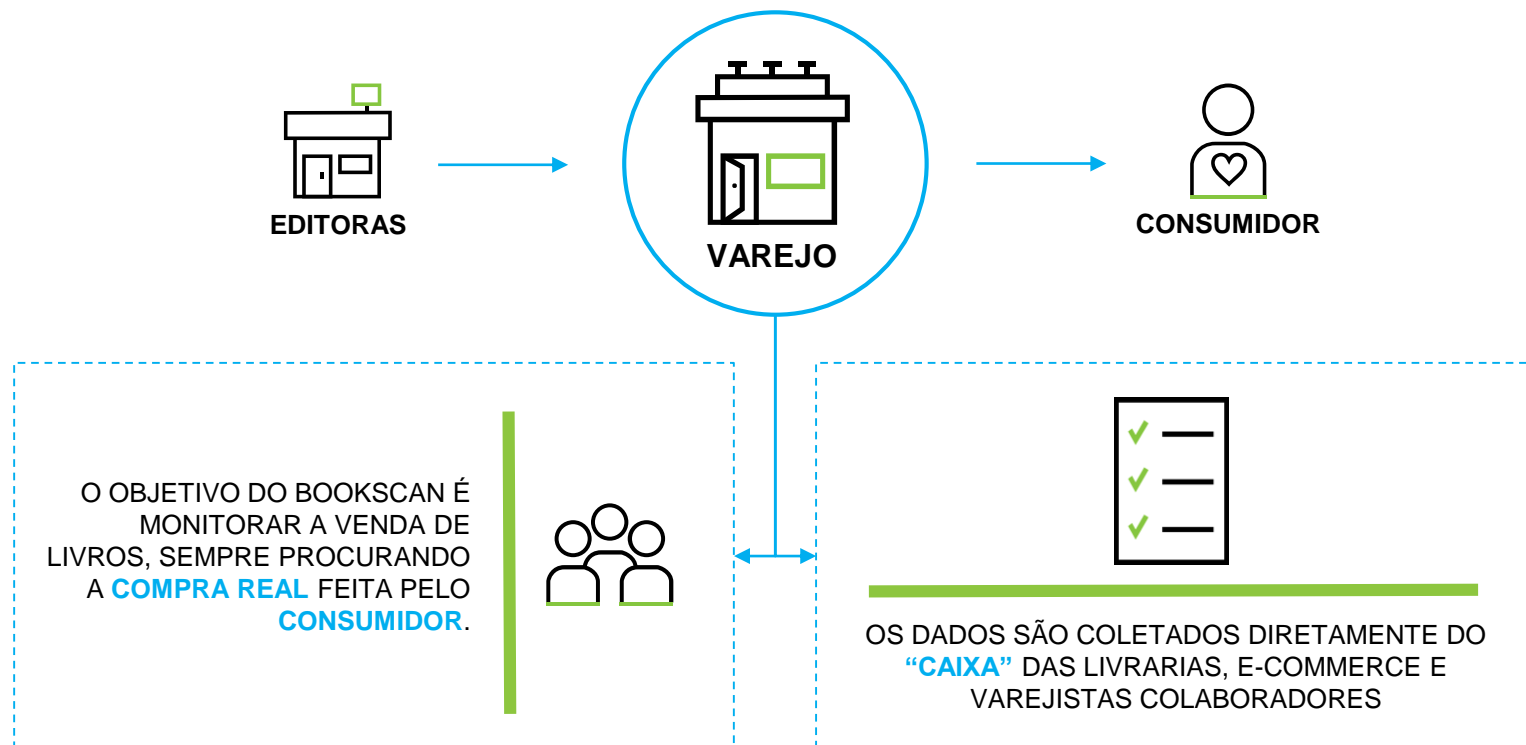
EDITORAS

VAREJO

CONSUMIDOR

O OBJETIVO DO BOOKSCAN É MONITORAR A VENDA DE LIVROS, SEMPRE PROCURANDO A COMPRA REAL FEITA PELO CONSUMIDOR.

OS DADOS SÃO COLETADOS DIRETAMENTE DO "CAIXA" DAS LIVRARIAS, E-COMMERCE E VAREJISTAS COLABORADORES